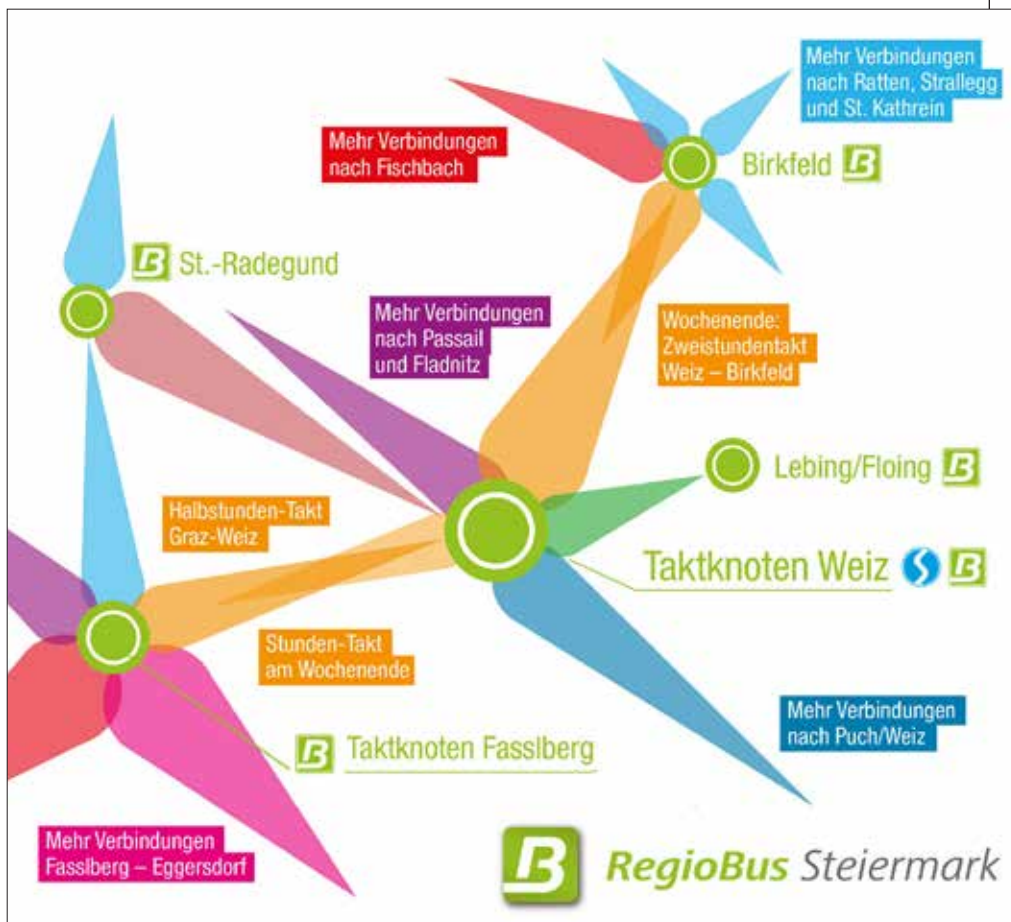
Mehr Verbindungen nach Ratten, Strallegg und St. Kathrein

Mehr Verbindungen nach Fischbach

Birkfeld

St.-Radegund

Mehr Verbindungen nach Passail und Fladnitz

Wochenende: Zweistundentakt Weiz – Birkfeld

Lebing/Floing

Halbstunden-Takt Graz-Weiz

Taktknoten Weiz

Stunden-Takt am Wochenende

Mehr Verbindungen nach Puch/Weiz

Taktknoten Fasslberg

Mehr Verbindungen Fasslberg – Eggersdorf

RegioBus Steiermark